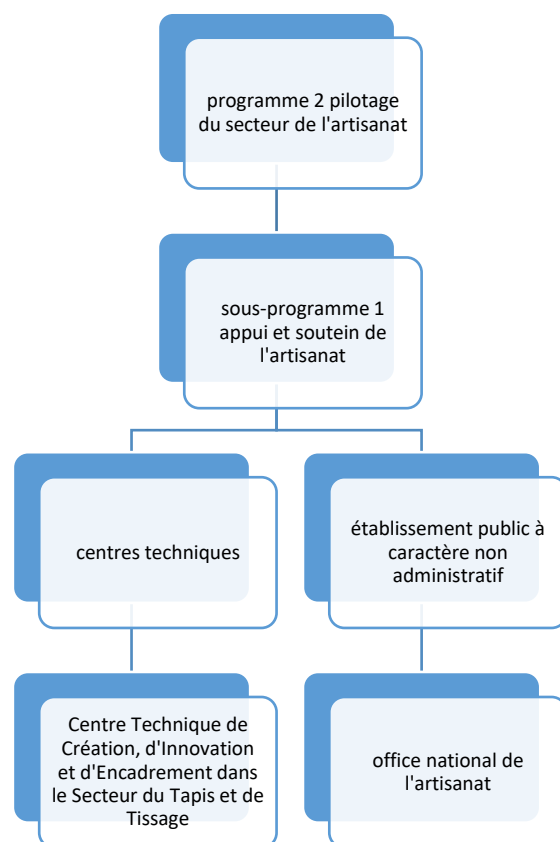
programme 2 pilotage du secteur de l'artisanat

sous-programme 1 appui et soutein de l'artisanat

centres techniques

établissement public à caractère non administratif

Centre Technique de Création, d'Innovation et d'Encadrement dans le Secteur du Tapis et de Tissage

office national de l'artisanat